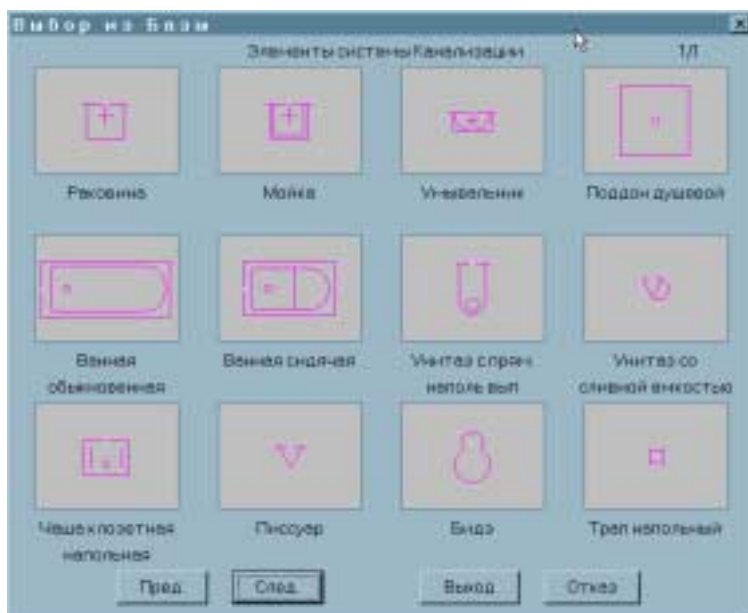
Выбор из Базы

Элементы системы Канализации

1/1

Раковина

Мойка

Умывальник

Поддон душевой

Ванная обыкновенная

Ванная сидячая

Унитаз с прям напольн вып

Унитаз со сливной емкостью

Чаша клозетная напольная

Писсуар

Биде

Трап напольный

Пред.

След.

Выход

Отказ